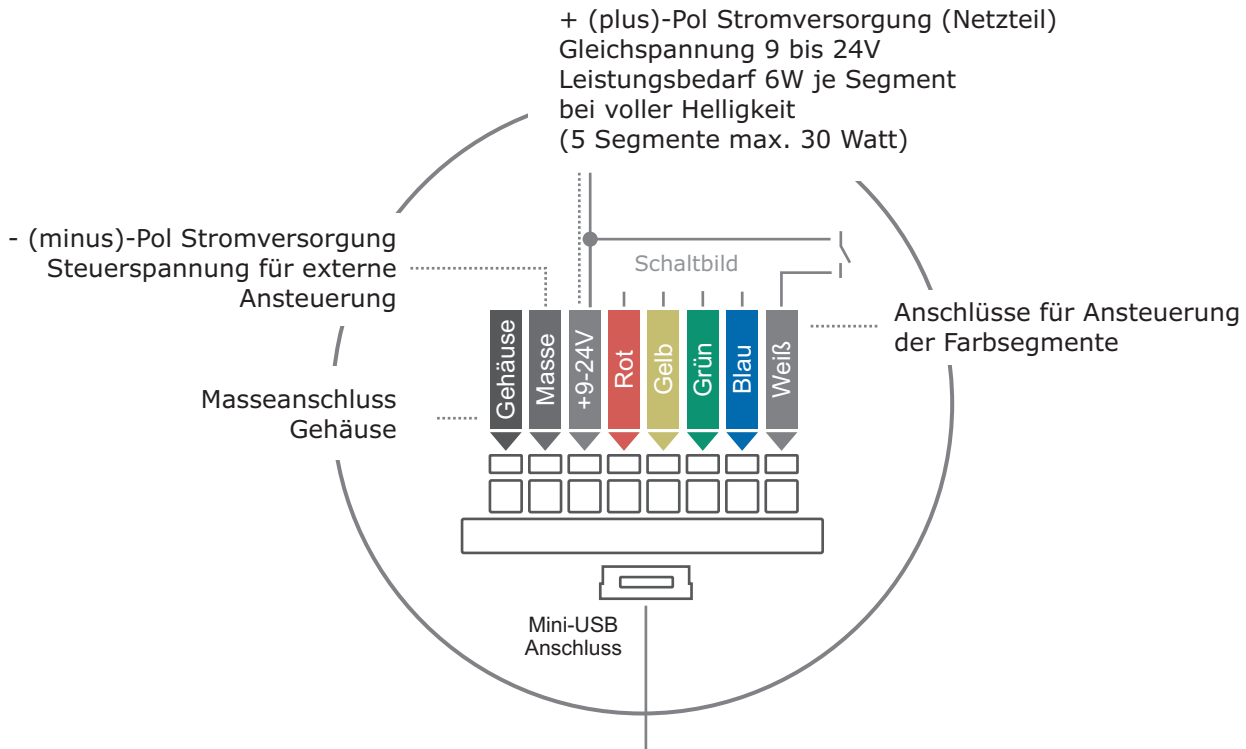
+ (plus)-Pol Stromversorgung (Netzteil)
Gleichspannung 9 bis 24V
Leistungsbedarf 6W je Segment
bei voller Helligkeit
(5 Segmente max. 30 Watt)

- (minus)-Pol Stromversorgung
Steuerspannung für externe
Ansteuerung

Schaltbild

Anschlüsse für Ansteuerung
der Farbsegmente

Gehäuse
Masse
+9-24V
Rot
Gelb
Grün
Blau
Weiß

Masseanschluss
Gehäuse

Mini-USB
Anschluss